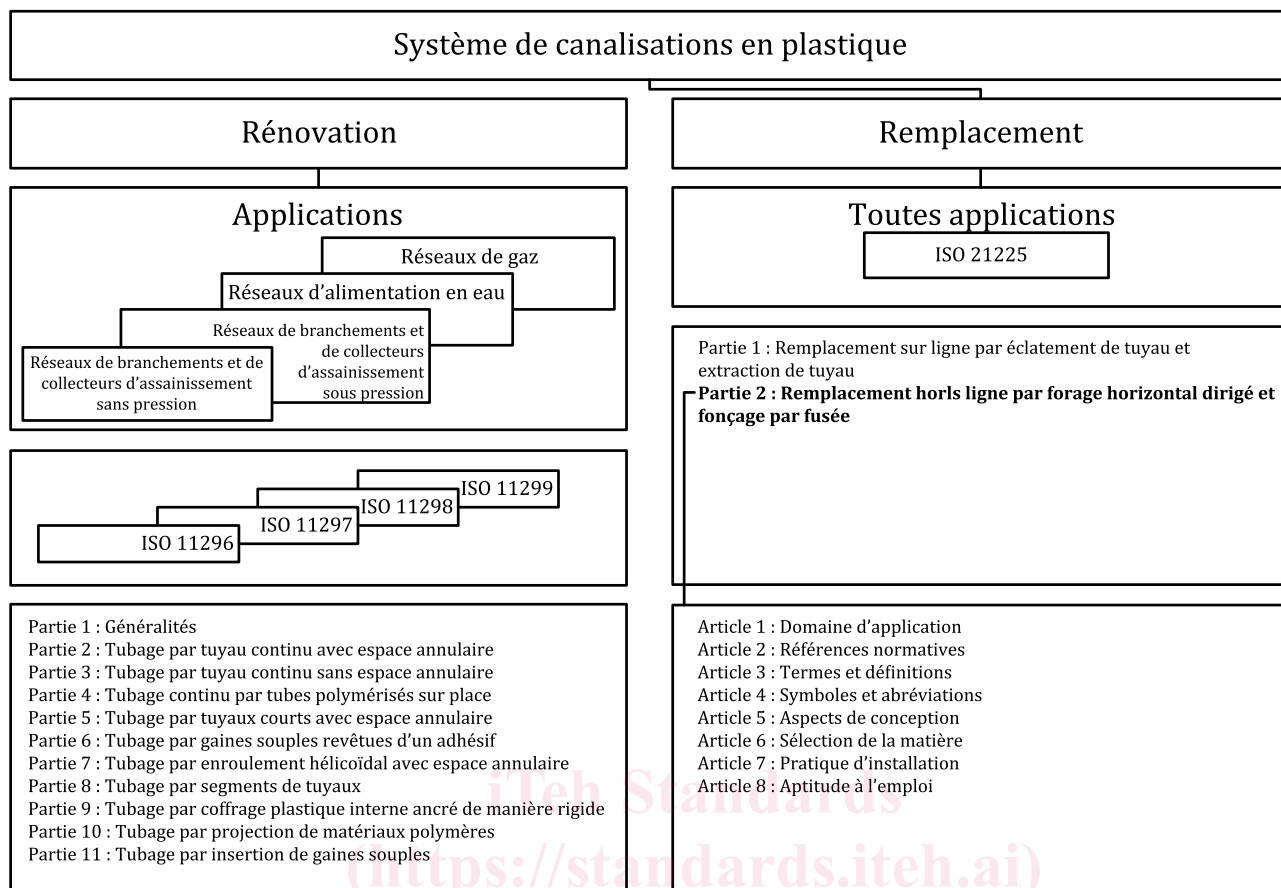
Système de canalisations en plastique

Rénovation

Remplacement

Applications

Réseaux de gaz

Réseaux d'alimentation en eau

Réseaux de branchements et de collecteurs d'assainissement sous pression

Réseaux de branchements et de collecteurs d'assainissement sans pression

Toutes applications

ISO 21225

Partie 1 : Remplacement sur ligne par éclatement de tuyau et extraction de tuyau
**Partie 2 : Remplacement horls ligne par forage horizontal dirigé et fonçage par fusée**

ISO 11299
ISO 11298
ISO 11297
ISO 11296

Partie 1 : Généralités
Partie 2 : Tubage par tuyau continu avec espace annulaire
Partie 3 : Tubage par tuyau continu sans espace annulaire
Partie 4 : Tubage continu par tubes polymérisés sur place
Partie 5 : Tubage par tuyaux courts avec espace annulaire
Partie 6 : Tubage par gaines souples revêtues d'un adhésif
Partie 7 : Tubage par enroulement hélicoïdal avec espace annulaire
Partie 8 : Tubage par segments de tuyaux
Partie 9 : Tubage par coffrage plastique interne ancré de manière rigide
Partie 10 : Tubage par projection de matériaux polymères
Partie 11 : Tubage par insertion de gaines souples

Article 1 : Domaine d'application
Article 2 : Références normatives
Article 3 : Termes et définitions
Article 4 : Symboles et abréviations
Article 5 : Aspects de conception
Article 6 : Sélection de la matière
Article 7 : Pratique d'installation
Article 8 : Aptitude à l'emploi

iTeh Standards
(https://standards.iteh.ai)